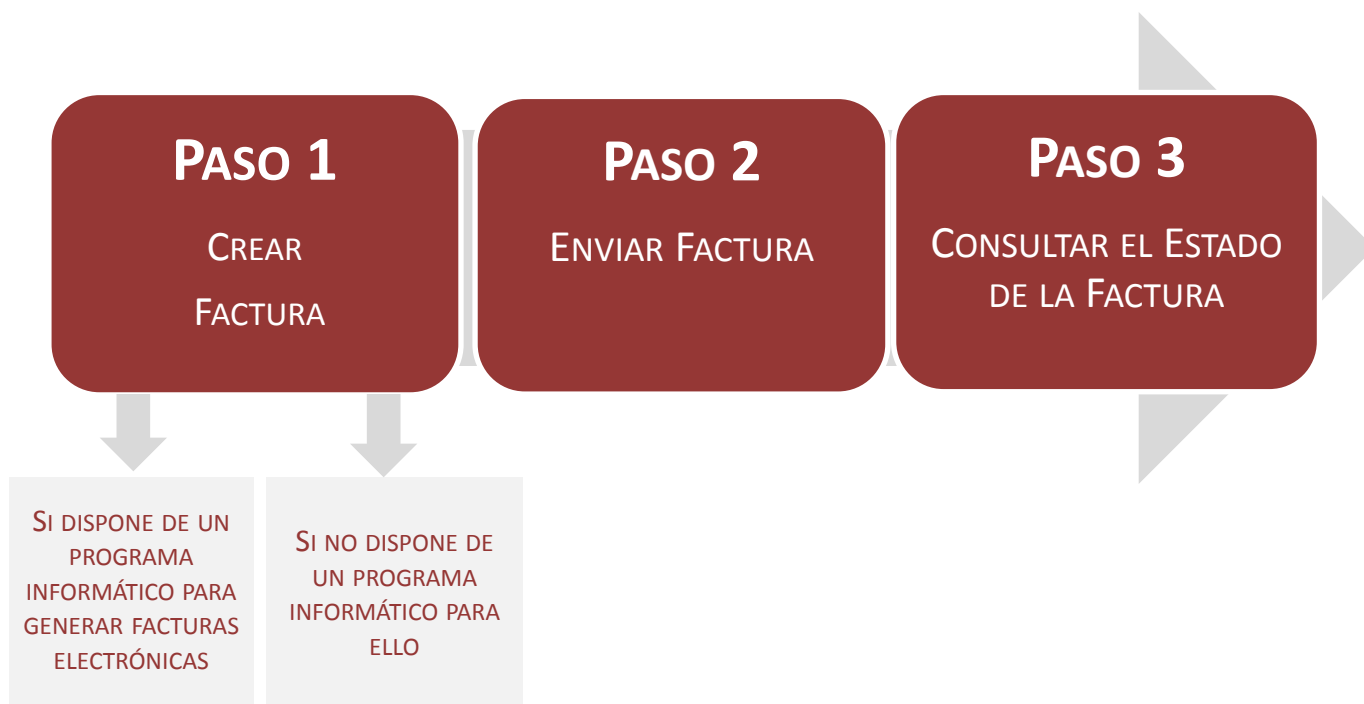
Paso 1
Crear Factura

Paso 2
Enviar Factura

Paso 3
Consultar el Estado de la Factura

Si dispone de un programa informático para generar facturas electrónicas

Si no dispone de un programa informático para ello